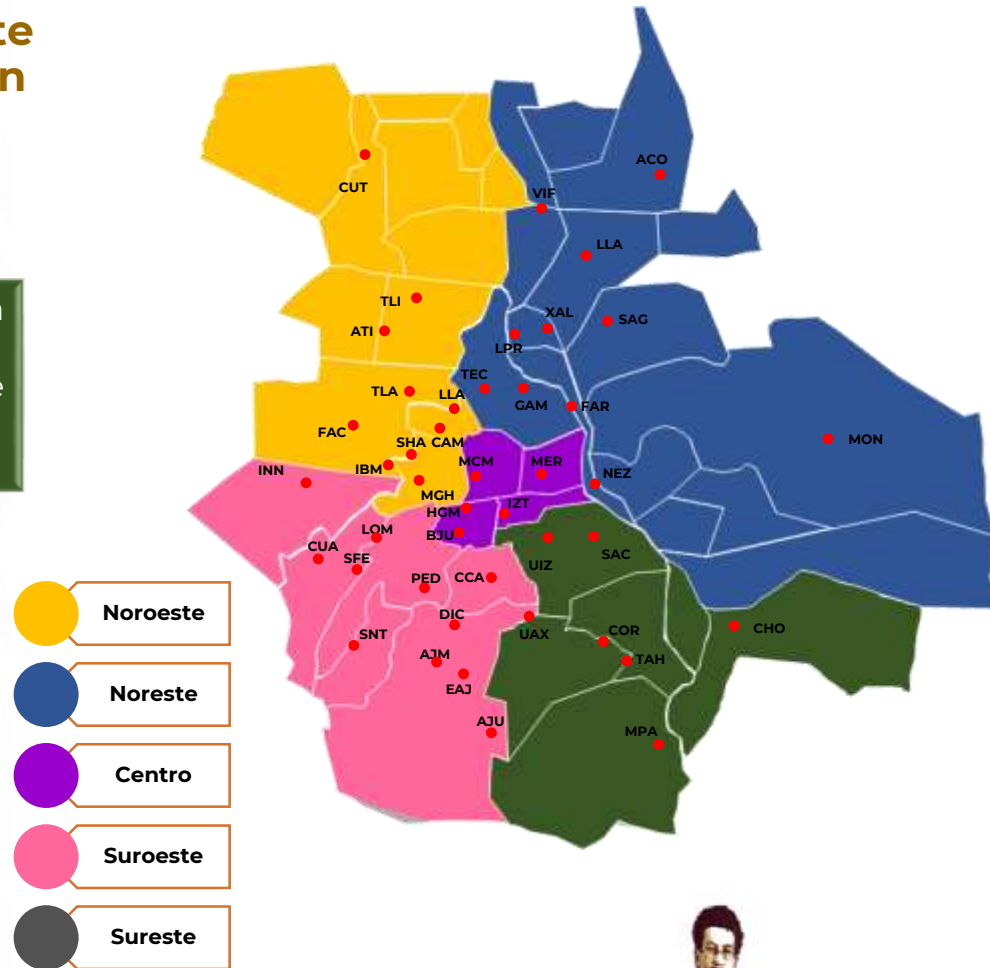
te
n

n

e

ACO
CUT
VIF
LLA
TLI
ATI
XAL
SAG
LPR
TEC
TLA
LLA
GAM
FAR
FAC
SHA
CAM
MON
MCM
MER
INN
IBM
NEZ
MGH
IZT
HGM
LOM
BJU
CUA
SAC
SFE
UIZ
PED
CCA
DIC
SNT
UAX
COR
CHO
AJM
TAH
EAJ
AJU
MPA

Noroeste
Noreste
Centro
Suroeste
Sureste